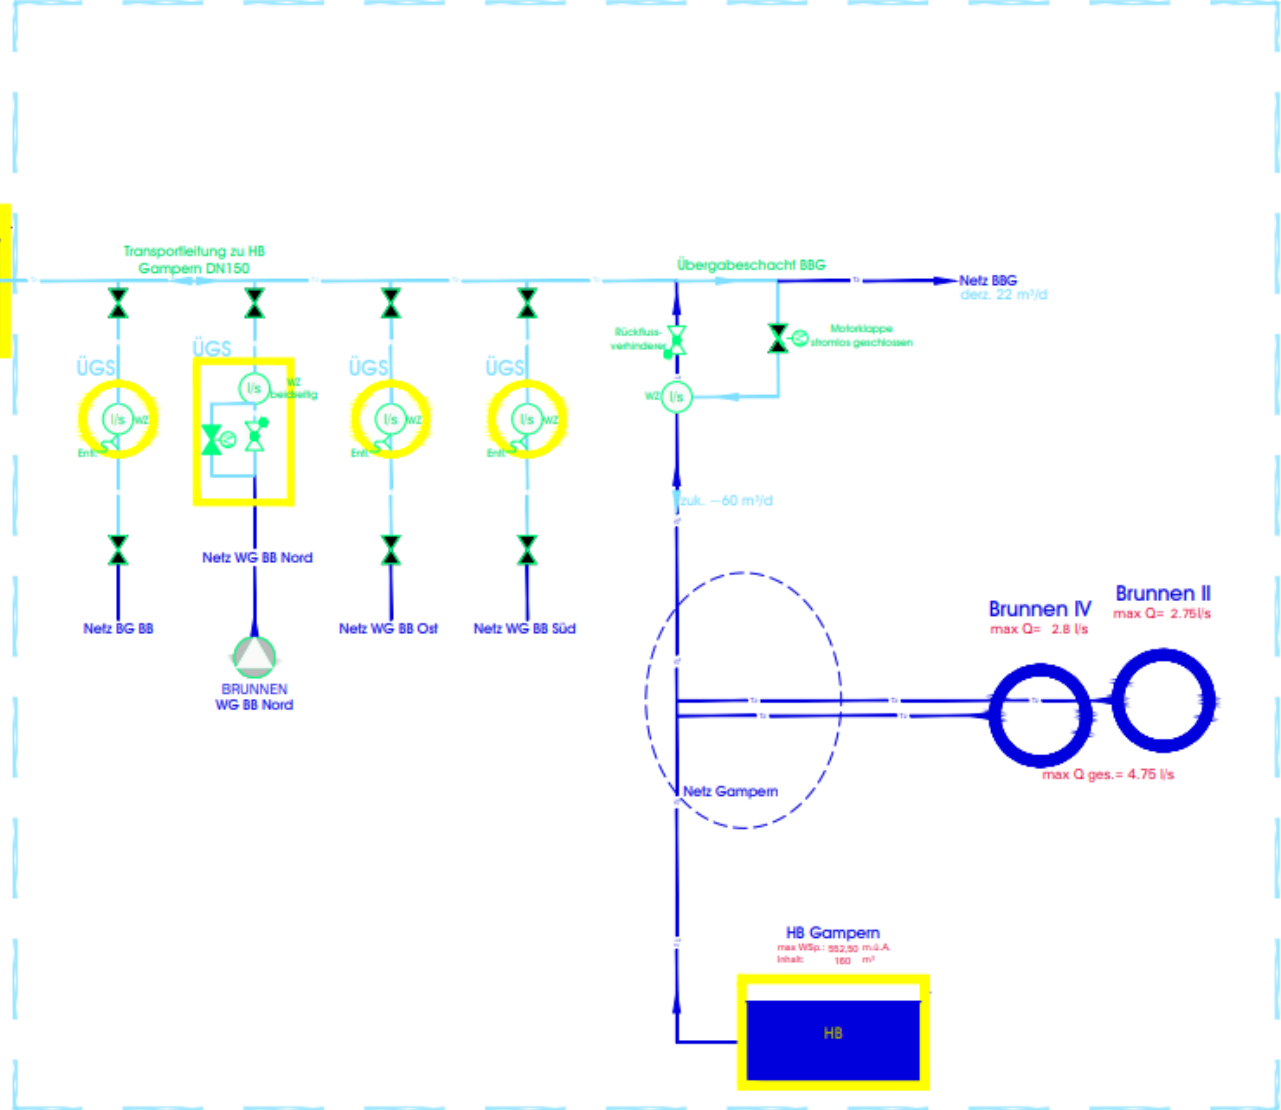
Transportleitung zu HB Gampern DN150

Übergabeschacht BBG

Netz BBG
derz. 22 m³/d

ÜGS
l/s
WZ
Entl.

ÜGS
l/s
WZ
beidseitig

ÜGS
l/s
WZ
Entl.

ÜGS
l/s
WZ
Entl.

Rückfluss-verhinderer

Motorklappe
stromlos geschlossen

WZ
l/s

zuk. ~60 m³/d

Netz WG BB Nord

Netz BG BB

BRUNNEN
WG BB Nord

Netz WG BB Ost

Netz WG BB Süd

Brunnen IV
max Q= 2.8 l/s

Brunnen II
max Q= 2.75l/s

max Q ges.= 4.75 l/s

Netz Gampern

HB Gampern
max WSp.: 552,50 m.ü.A.
Inhalt: 160 m³

HB